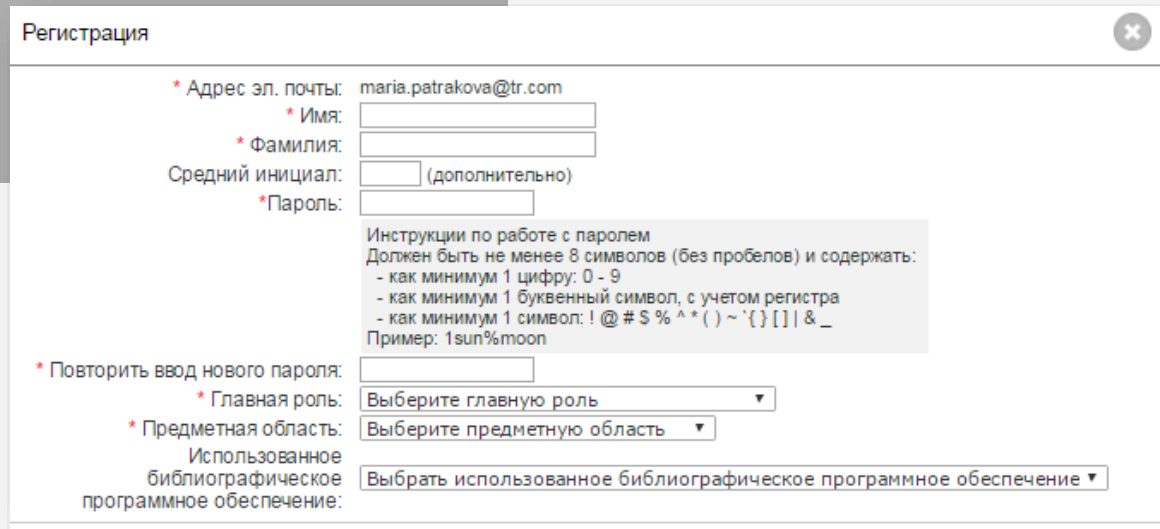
Регистрация

* Адрес эл. почты: maria.patrakova@tr.com

* Имя:

* Фамилия:

Средний инициал: (дополнительно)

*Пароль:

Инструкции по работе с паролем
Должен быть не менее 8 символов (без пробелов) и содержать:
- как минимум 1 цифру: 0 - 9
- как минимум 1 буквенный символ, с учетом регистра
- как минимум 1 символ: ! @ # $ % ^ * ( ) ~ ` { } [ ] | & _
Пример: 1sun%moon

* Повторить ввод нового пароля:

* Главная роль: Выберите главную роль

* Предметная область: Выберите предметную область

Использованное библиографическое программное обеспечение: Выбрать использованное библиографическое программное обеспечение